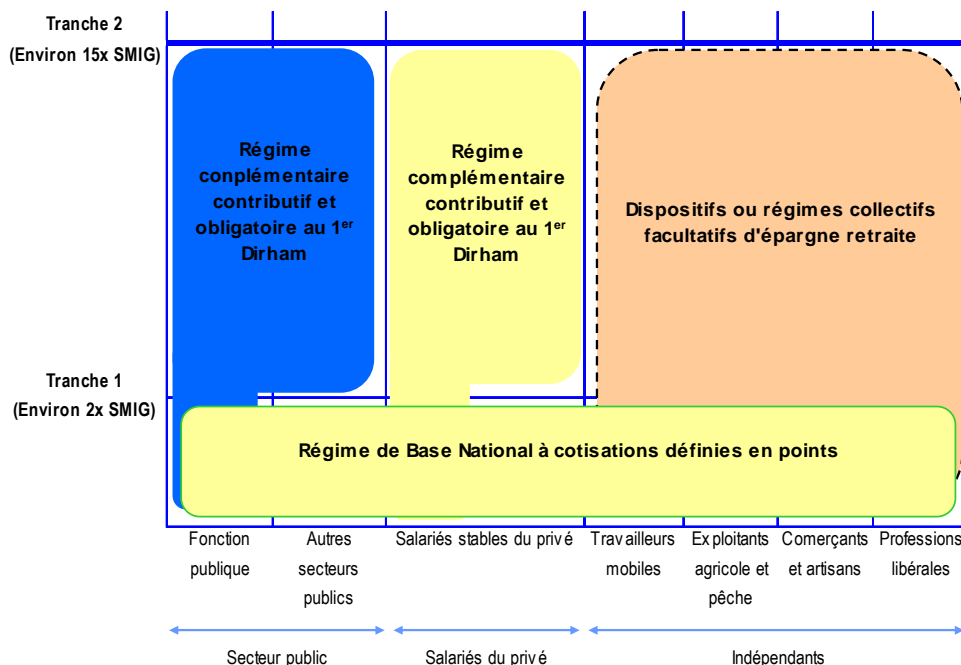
Tranche 2
(Environ 15x SMIG)

Régime conplémentaire contributif et obligatoire au 1$^{er}$ Dirham

Régime complémentaire contributif et obligatoire au 1$^{er}$ Dirham

Dispositifs ou régimes collectifs facultatifs d'épargne retraite

Tranche 1
(Environ 2x SMIG)

Régime de Base National à cotisations définies en points

Fonction publique

Autres secteurs publics

Salariés stables du privé

Travailleurs mobiles

Exploitants agricole et pêche

Comerçants et artisans

Professions libérales

Secteur public

Salariés du privé

Indépendants